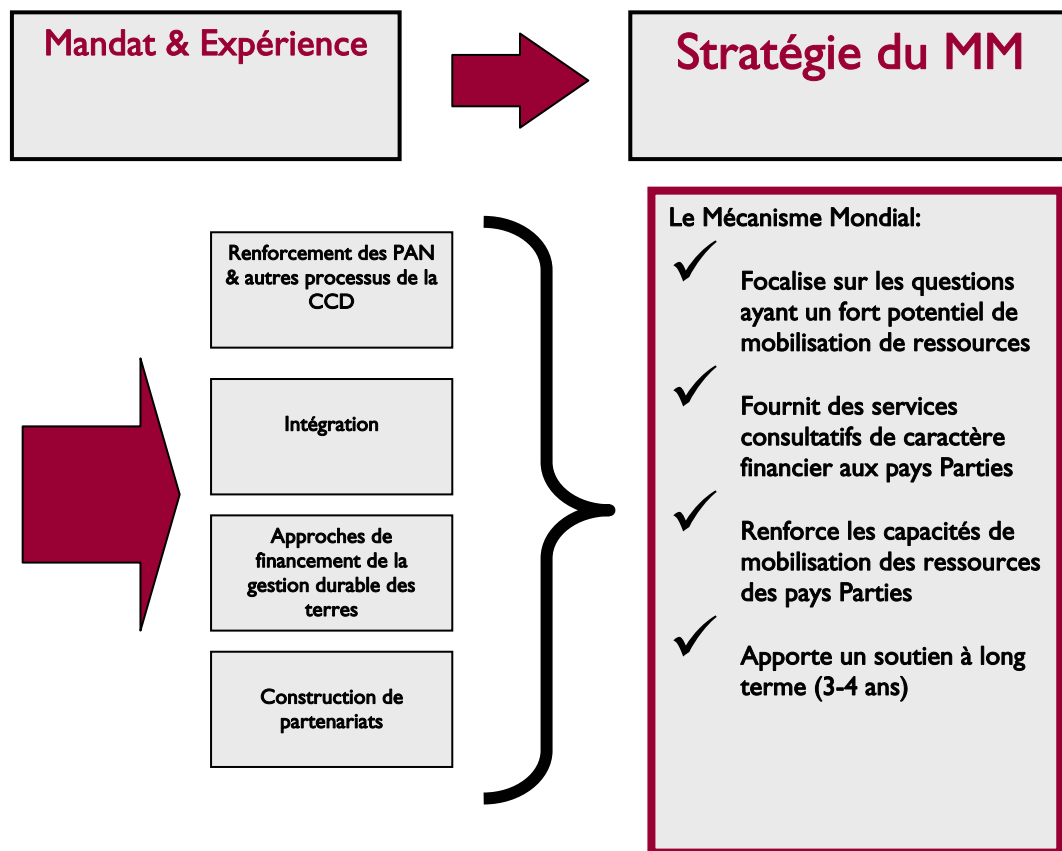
Mandat & Expérience

Stratégie du MM

Renforcement des PAN & autres processus de la CCD

Intégration

Approches de financement de la gestion durable des terres

Construction de partenariats

Le Mécanisme Mondial:

✓ Focalise sur les questions ayant un fort potentiel de mobilisation de ressources

✓ Fournit des services consultatifs de caractère financier aux pays Parties

✓ Renforce les capacités de mobilisation des ressources des pays Parties

✓ Apporte un soutien à long terme (3-4 ans)